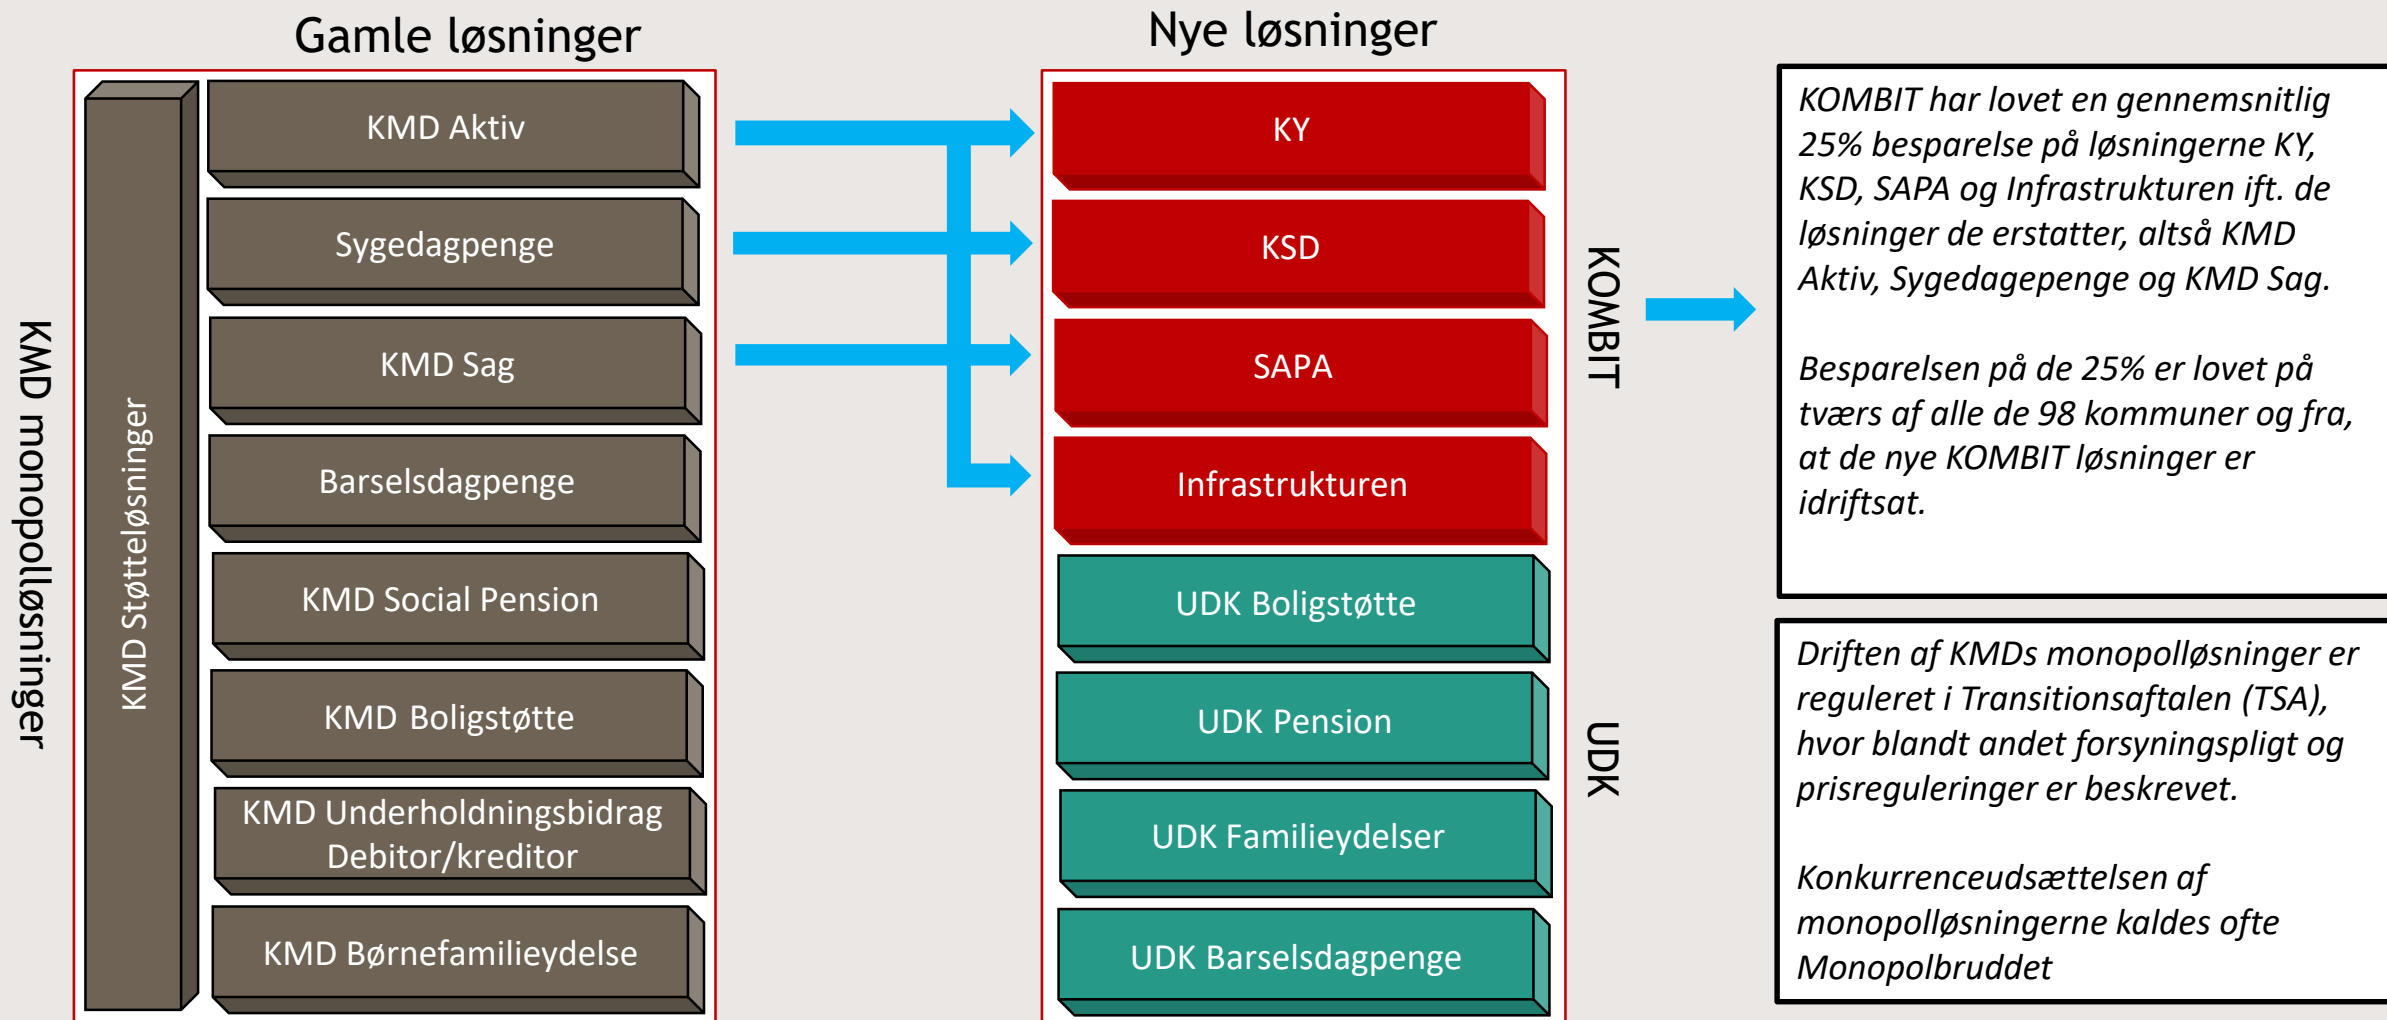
Gamle løsninger

KMD monopolløsninger

KMD Støtteløsninger

KMD Aktiv

Sygedagpenge

KMD Sag

Barselsdagpenge

KMD Social Pension

KMD Boligstøtte

KMD Underholdningsbidrag Debitor/kreditor

KMD Børnefamilieydelse

Nye løsninger

KY

KSD

SAPA

Infrastrukturen

KOMBIT

UDK Boligstøtte

UDK Pension

UDK Familieydelser

UDK Barselsdagpenge

UDK

KOMBIT har lovet en gennemsnitlig 25% besparelse på løsningerne KY, KSD, SAPA og Infrastrukturen ift. de løsninger de erstatter, altså KMD Aktiv, Sygedagepenge og KMD Sag.

Besparelsen på de 25% er lovet på tværs af alle de 98 kommuner og fra, at de nye KOMBIT løsninger er idriftsat.

Driften af KMDs monopolløsninger er reguleret i Transitionsaftalen (TSA), hvor blandt andet forsyningspligt og prisreguleringer er beskrevet.

Konkurrenceudsættelsen af monopolløsningerne kaldes ofte Monopolbruddet